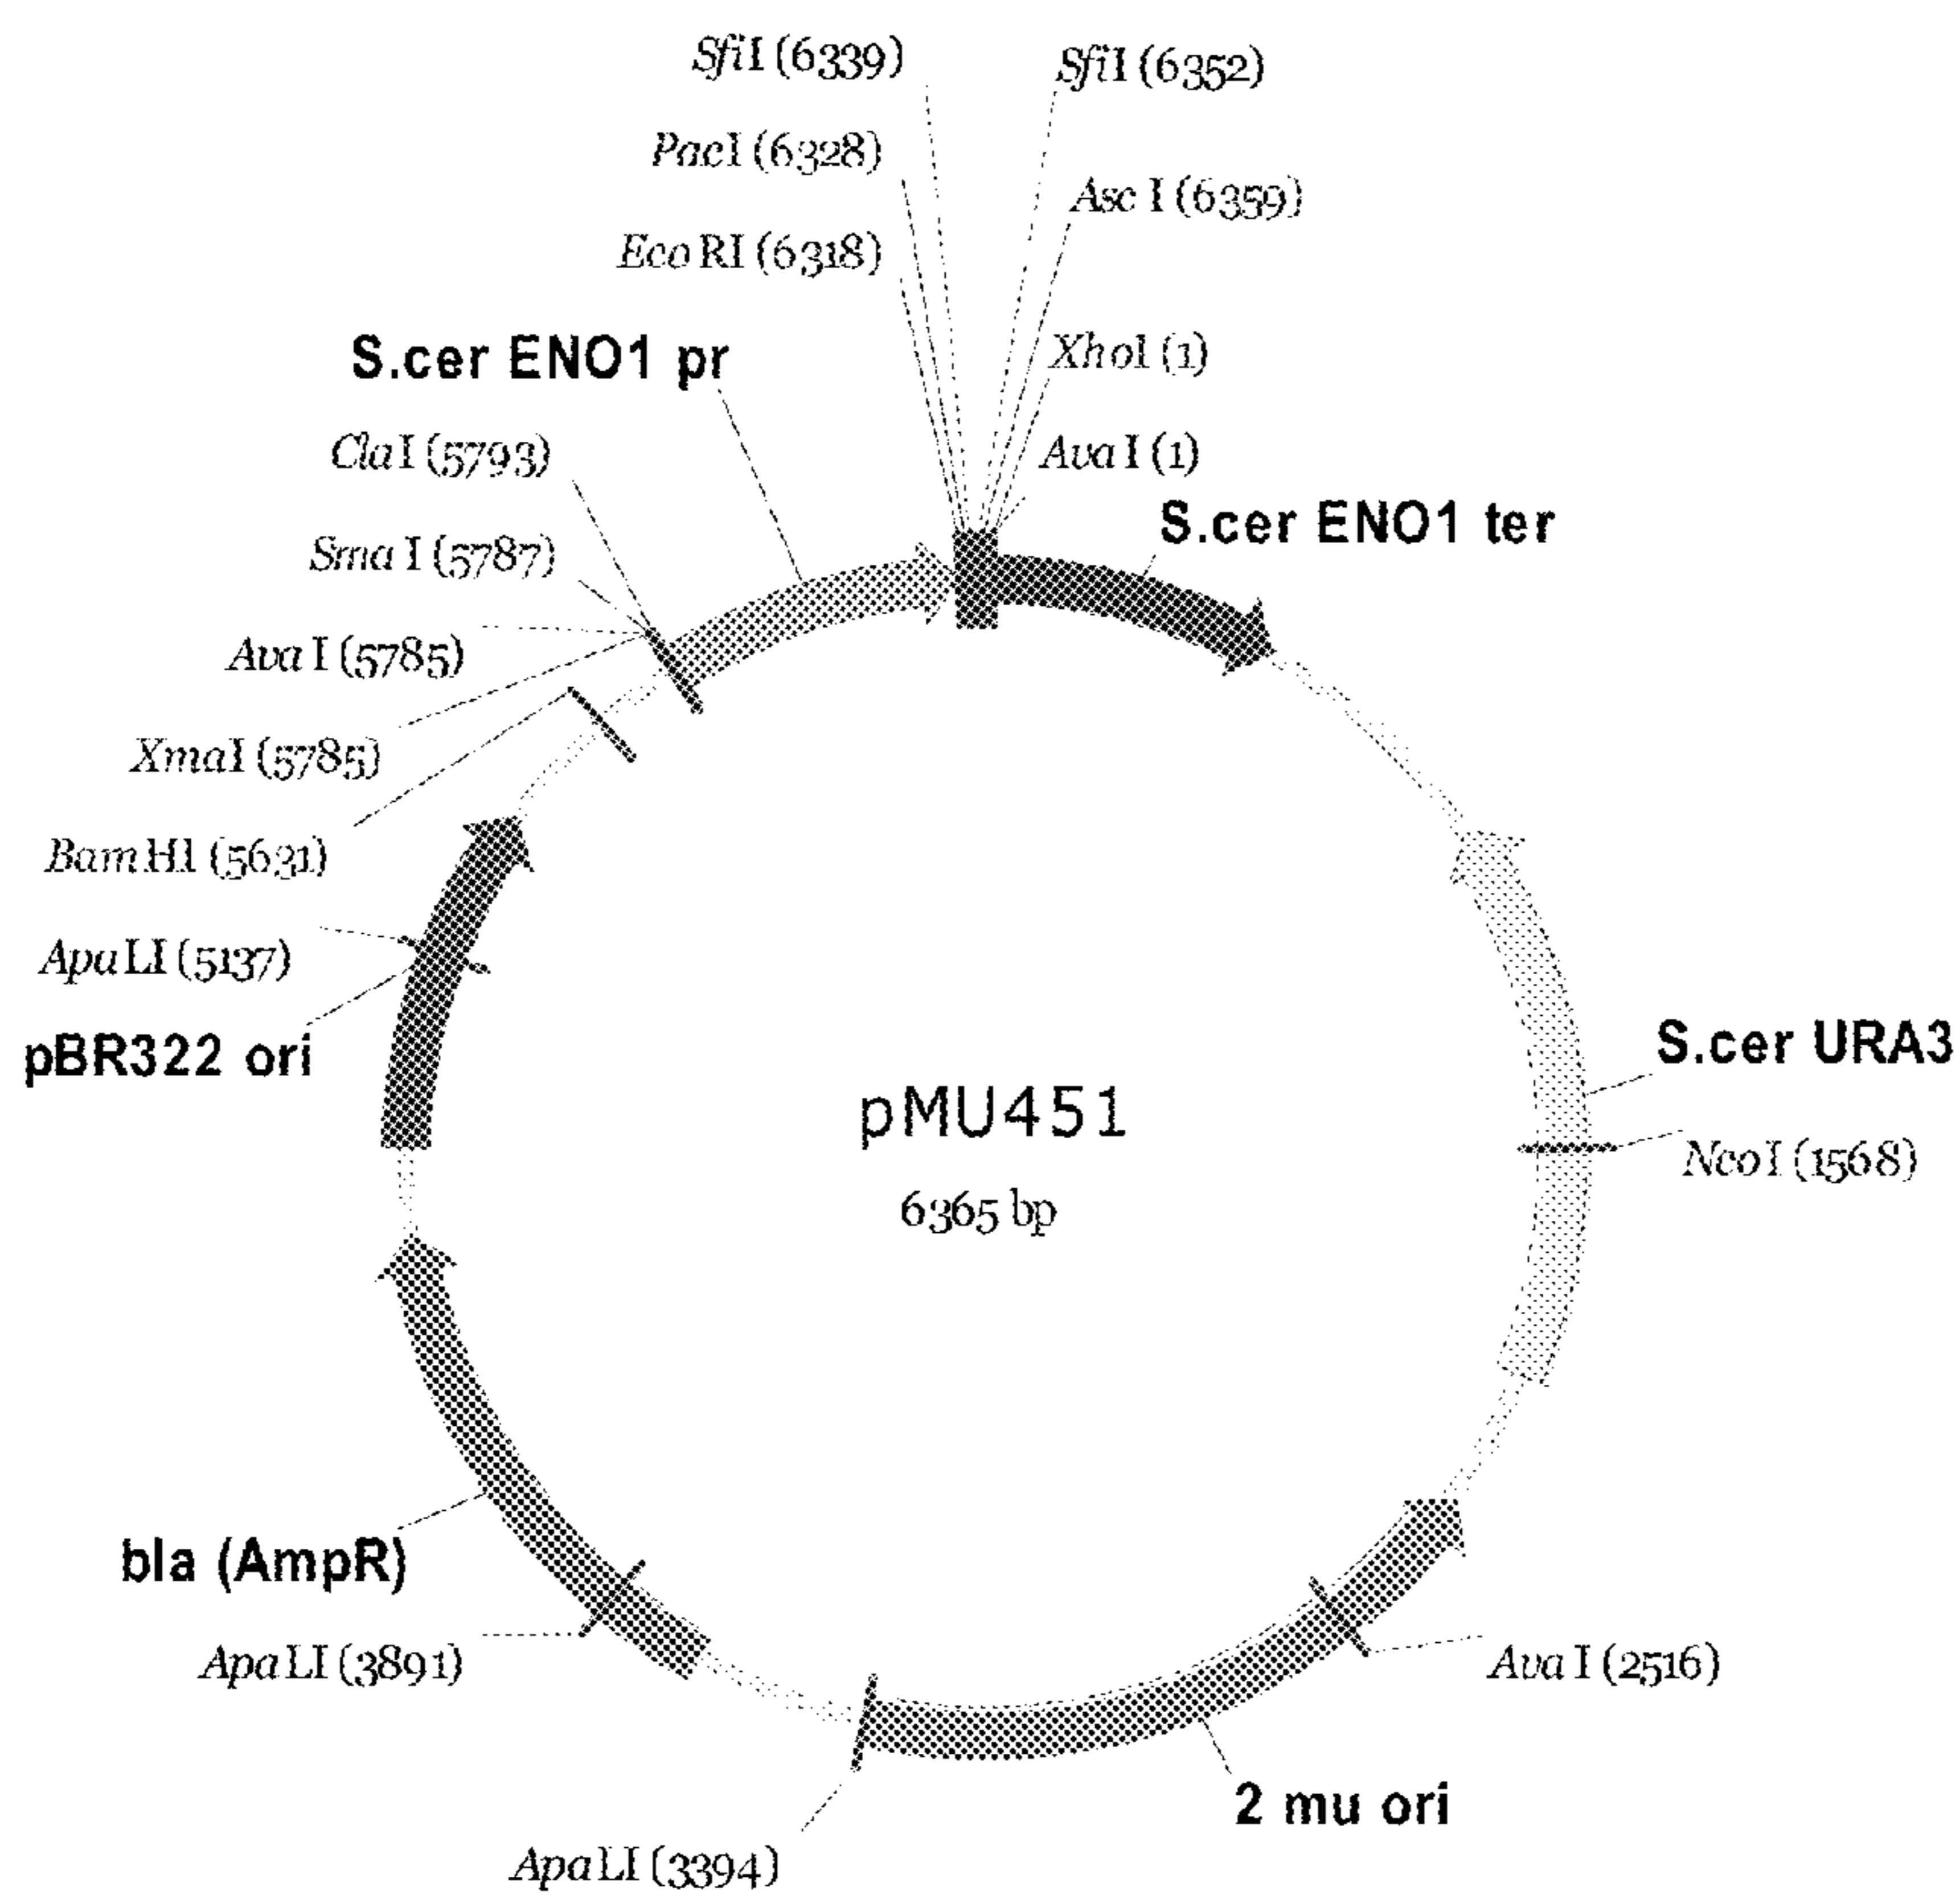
SfiI (6339)
SfiI (6352)
PacI (6328)
Asc I (6359)
Eco RI (6318)
S.cer ENO1 pr
XhoI (1)
ClaI (5793)
Ava I (1)
S.cer ENO1 ter
Sma I (5787)
Ava I (5785)
XmaI (5785)
BamHI (5631)
ApaLI (5137)
pBR322 ori
S.cer URA3
pMU451
6365 bp
NcoI (1568)
bla (AmpR)
ApaLI (3891)
Ava I (2516)
2 mu ori
ApaLI (3394)